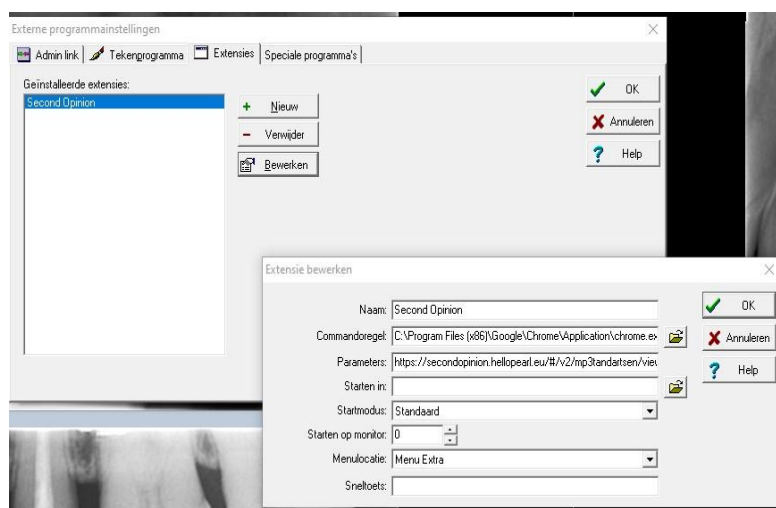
Externe programmainstellingen

Admin link | Tekenprogramma | Extensies | Speciale programma's

Geïnstalleerde extensies:
Second Opinion

Nieuw
Verwijder
Bewerken

OK
Annuleren
Help

Extensie bewerken

Naam: Second Opinion
Commandoregel: C:\Program Files (x86)\Google\Chrome\Application\chrome.ex
Parameters: https://secondopinion.hellopearl.eu/#/v2/mp3tandartsen/vie
Starten in:
Startmodus: Standaard
Starten op monitor: 0
Menulocatie: Menu Extra
Sneltoets:

OK
Annuleren
Help